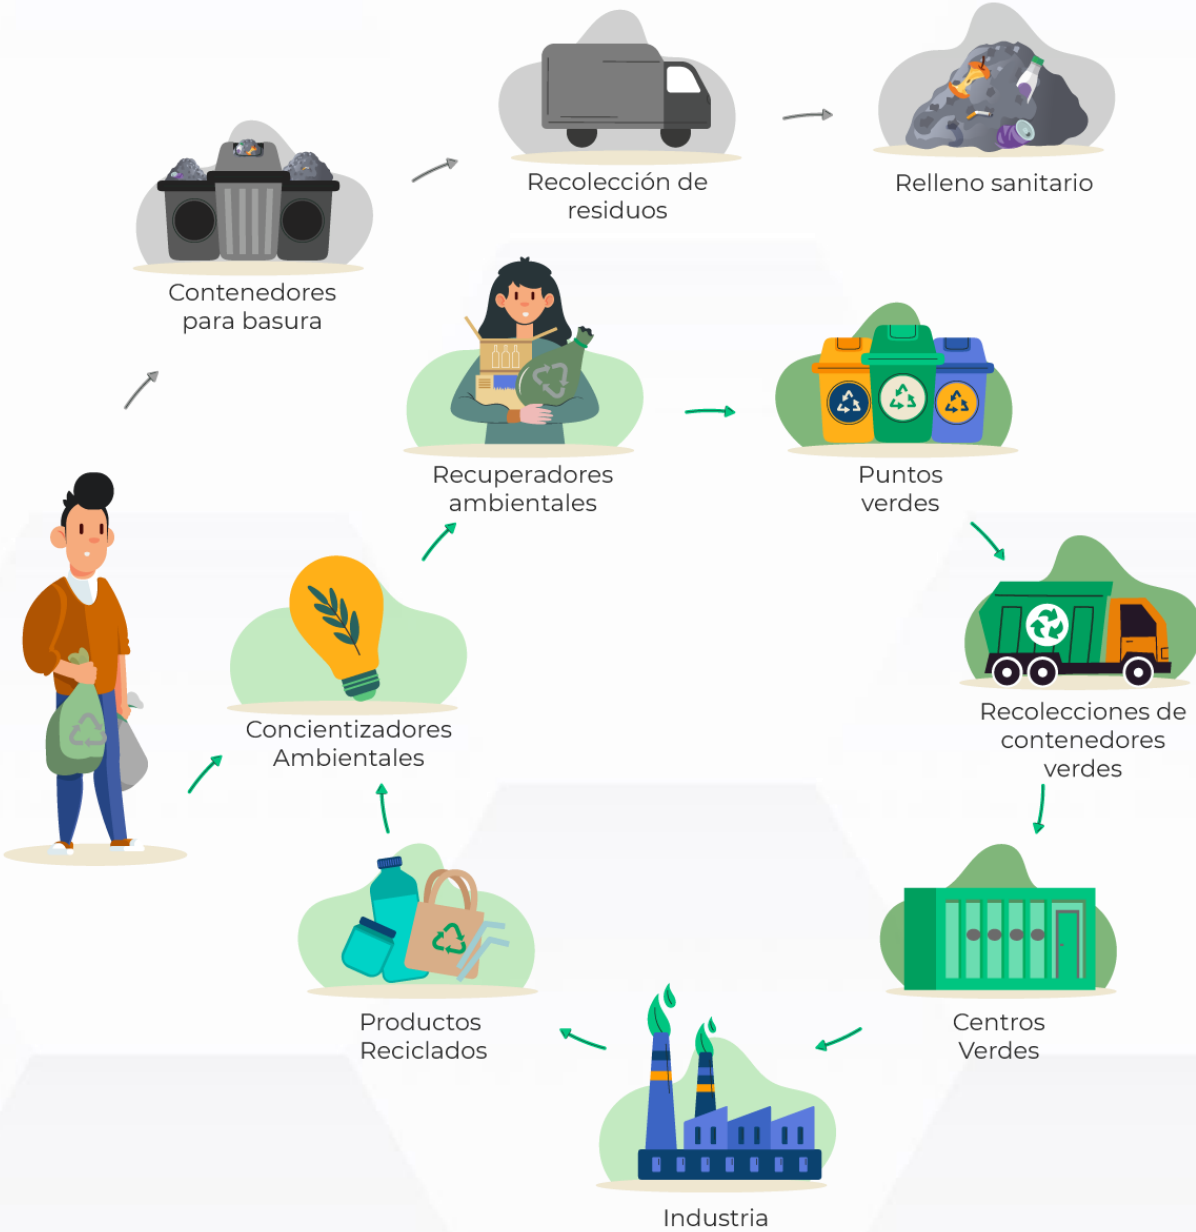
Contenedores para basura

Recolección de residuos

Relleno sanitario

Recuperadores ambientales

Puntos verdes

Recolecciones de contenedores verdes

Centros Verdes

Industria

Productos Reciclados

Concientizadores Ambientales